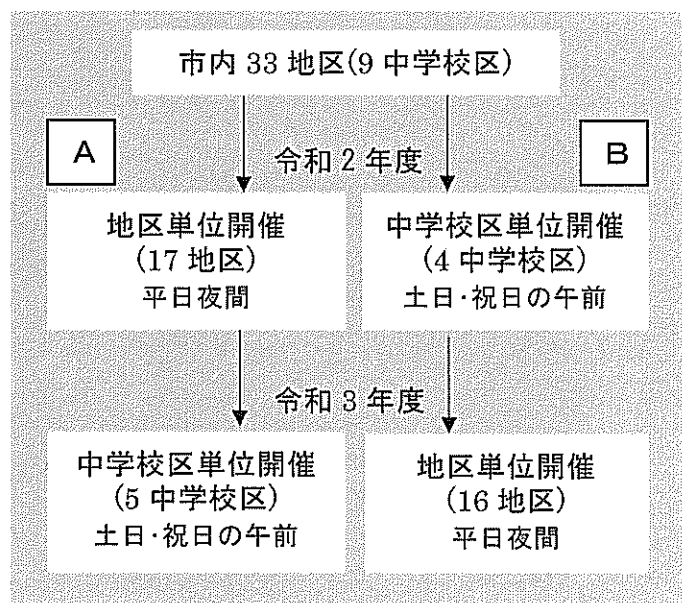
市内 33 地区(9 中学校区)

A

令和 2 年度

B

地区単位開催
(17 地区)
平日夜間

中学校区単位開催
(4 中学校区)
土日･祝日の午前

令和 3 年度

中学校区単位開催
(5 中学校区)
土日･祝日の午前

地区単位開催
(16 地区)
平日夜間